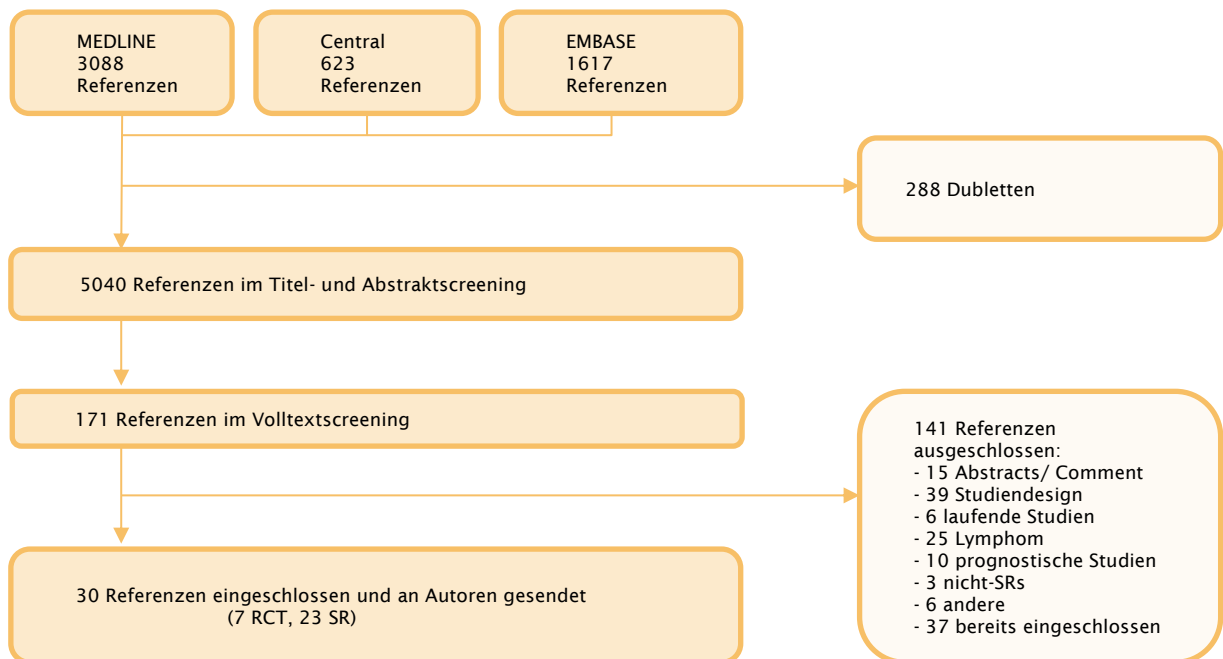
MEDLINE
3088
Referenzen

Central
623
Referenzen

EMBASE
1617
Referenzen

288 Dubletten

5040 Referenzen im Titel- und Abstraktscreening

171 Referenzen im Volltextscreening

141 Referenzen ausgeschlossen:
- 15 Abstracts/ Comment
- 39 Studiendesign
- 6 laufende Studien
- 25 Lymphom
- 10 prognostische Studien
- 3 nicht-SRs
- 6 andere
- 37 bereits eingeschlossen

30 Referenzen eingeschlossen und an Autoren gesendet
(7 RCT, 23 SR)